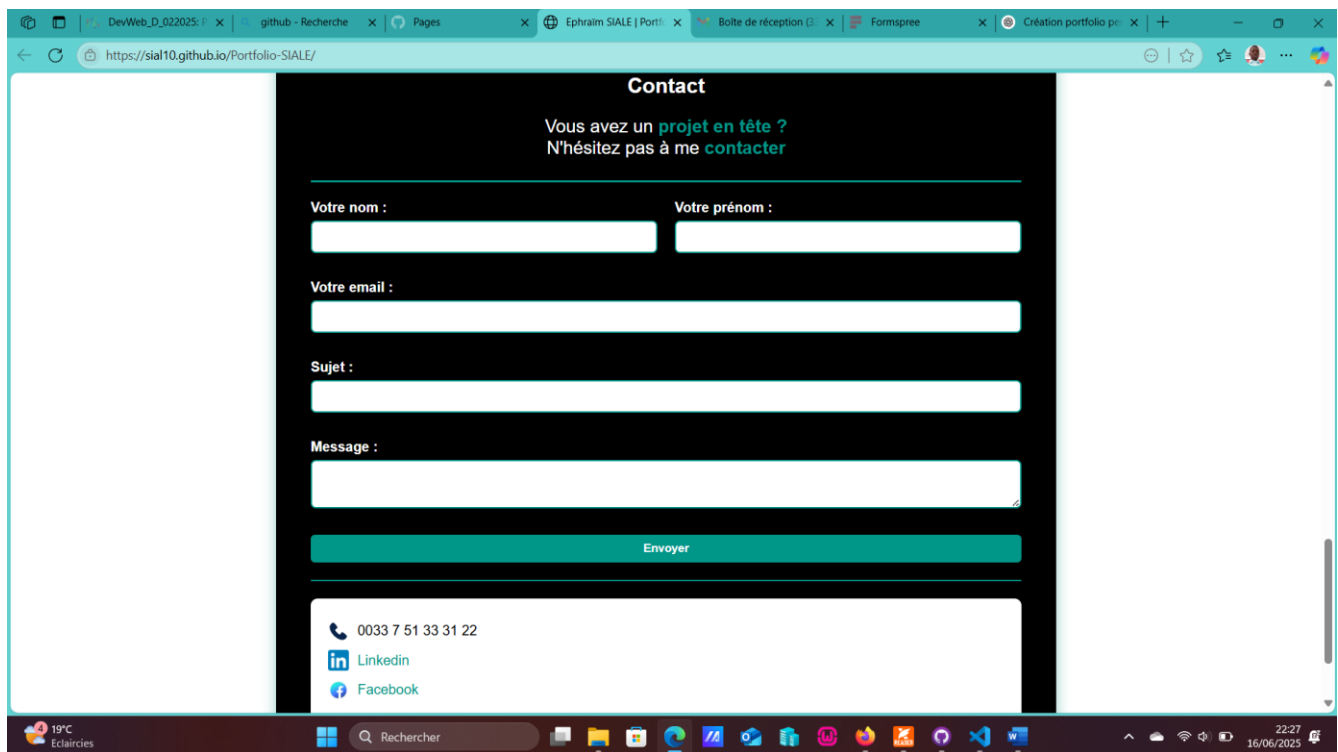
DevWeb_D_022025: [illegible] ×
github - Recherche ×
Pages ×
Ephraïm SIALE | Portf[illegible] ×
Boîte de réception (3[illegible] ×
Formspree ×
Création portfolio pe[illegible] ×
+

https://sial10.github.io/Portfolio-SIALE/

Contact

Vous avez un projet en tête ?
N'hésitez pas à me contacter

Votre nom :

Votre prénom :

Votre email :

Sujet :

Message :

Envoyer

0033 7 51 33 31 22

Linkedin

Facebook

4
19°C
Eclaircies

Rechercher

22:27
16/06/2025